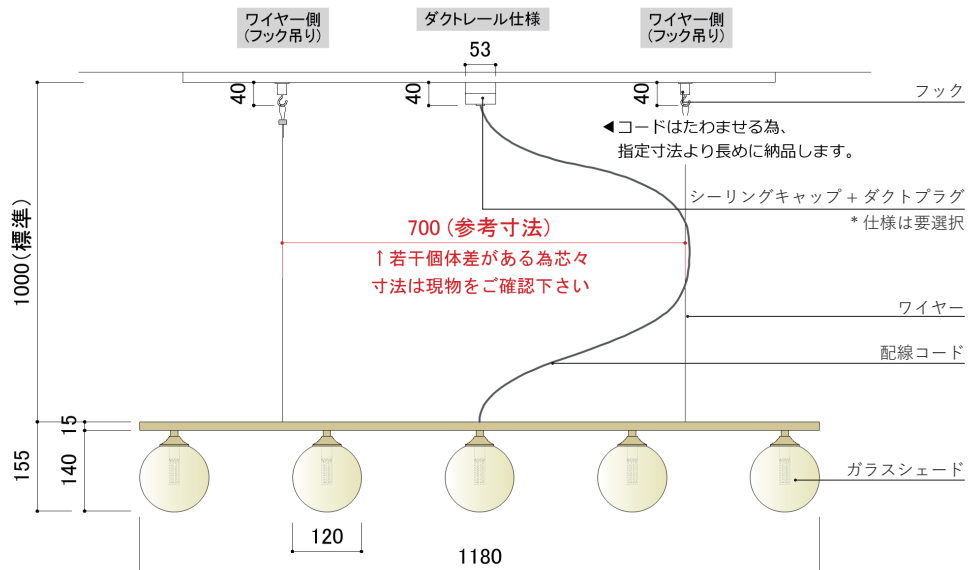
ワイヤー側
(フック吊り)

ダクトレール仕様

ワイヤー側
(フック吊り)

53

40

40

40

フック

◀コードはたわませる為、
指定寸法より長めに納品します。

シーリングキャップ + ダクトプラグ
* 仕様は要選択

1000(標準)

700 (参考寸法)
↑若干個体差がある為芯々
寸法は現物をご確認下さい

ワイヤー

配線コード

15

155

140

ガラスシェード

120

1180